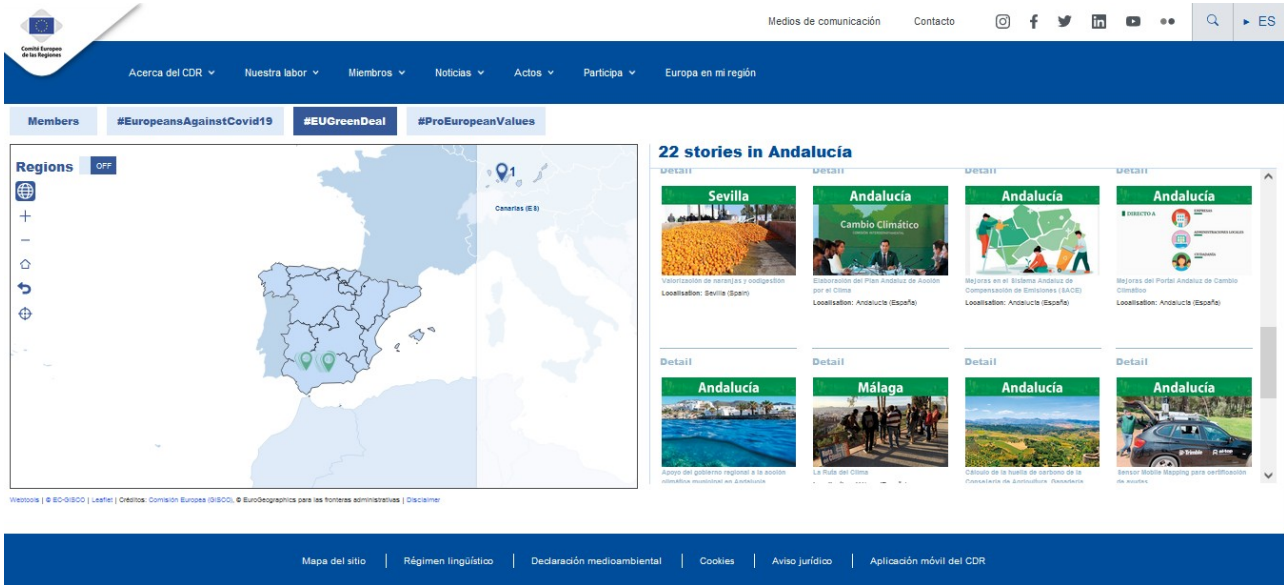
Comité Europeo de las Regiones

Medios de comunicación Contacto ES

Acerca del CDR Nuestra labor Miembros Noticias Actos Participa Europa en mi región

Members #EuropeansAgainstCovid19 #EUGreenDeal #ProEuropeanValues

Regions OFF

1

Canarias (ES)

22 stories in Andalucía

Detail Detail Detail Detail

Sevilla

Valorización de naranjas y codigestión

Localisation: Sevilla (Spain)

Andalucía

Cambio Climático

Elaboración del Plan Andaluz de Acción por el Clima

Localisation: Andalucía (España)

Andalucía

Mejoras en el Sistema Andaluz de Compensación de Emisiones (SACE)

Localisation: Andalucía (España)

Andalucía

DIRECTO A

Mejoras del Portal Andaluz de Cambio Climático

Localisation: Andalucía (España)

Detail Detail Detail Detail

Andalucía

Apoyo del gobierno regional a la acción climática municipal en Andalucía

Málaga

La Ruta del Clima

Andalucía

Cálculo de la huella de carbono de la Consejería de Agricultura, Ganadería

Andalucía

Sensor Mobile Mapping para certificación de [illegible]

Webtools | © EC-GISCO | Leaflet | Créditos: Comisión Europea (GISCO), © EuroGeographics para las fronteras administrativas | Disclaimer

Mapa del sitio | Régimen lingüístico | Declaración medioambiental | Cookies | Aviso jurídico | Aplicación móvil del CDR